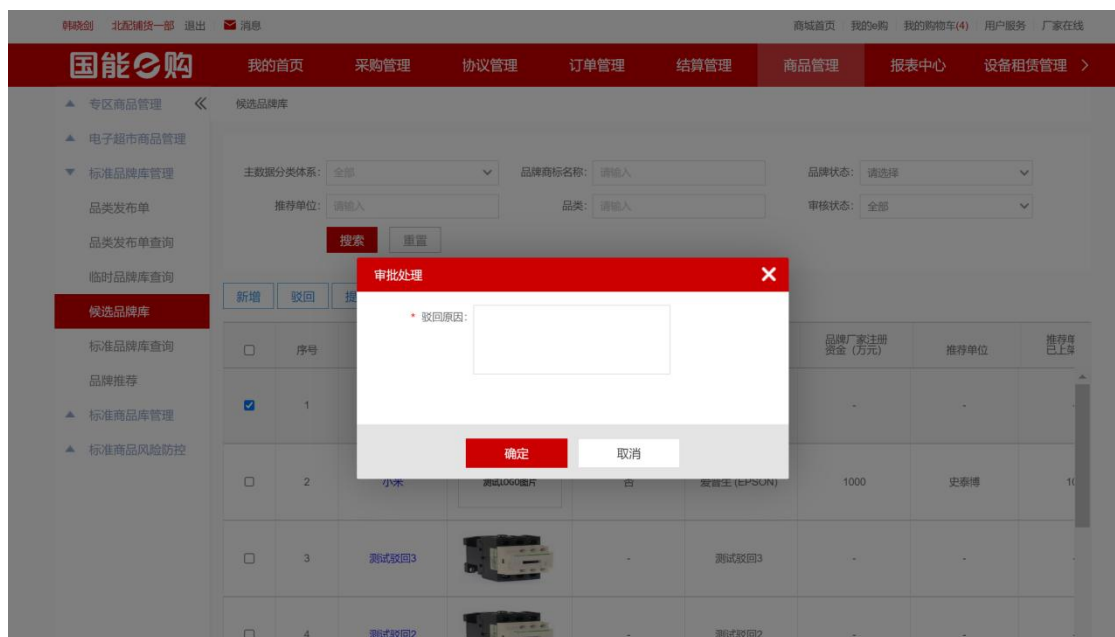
韩晓剑 北配辅货一部 退出 消息

商城首页 我的e购 我的购物车(4) 用户服务 厂家在线

国能e购 我的首页 采购管理 协议管理 订单管理 结算管理 商品管理 报表中心 设备租赁管理 >

专区商品管理 《
电子超市商品管理
标准品牌库管理
品类发布单
品类发布单查询
临时品牌库查询
候选品牌库
标准品牌库查询
品牌推荐
标准商品库管理
标准商品风险防控

候选品牌库

主数据分类体系: 全部
品牌商标名称: 请输入
品牌状态: 请选择
推荐单位: 请输入
品类: 请输入
审核状态: 全部

搜索 重置

新增 驳回 提

| | 序号 | | | | | 品牌厂家注册资金（万元） | 推荐单位 | 推荐时已上年 |
|---|---|---|---|---|---|---|---|---|
| | 1 | | | | | - | - | |
| | 2 | 小米 | 测试LOGO图片 | 否 | 爱普生 (EPSON) | 1000 | 史泰博 | 1( |
| | 3 | 测试驳回3 | | - | 测试驳回3 | - | - | |
| | 4 | 测试驳回2 | | - | 测试驳回2 | | | |

审批处理
* 驳回原因:
确定 取消